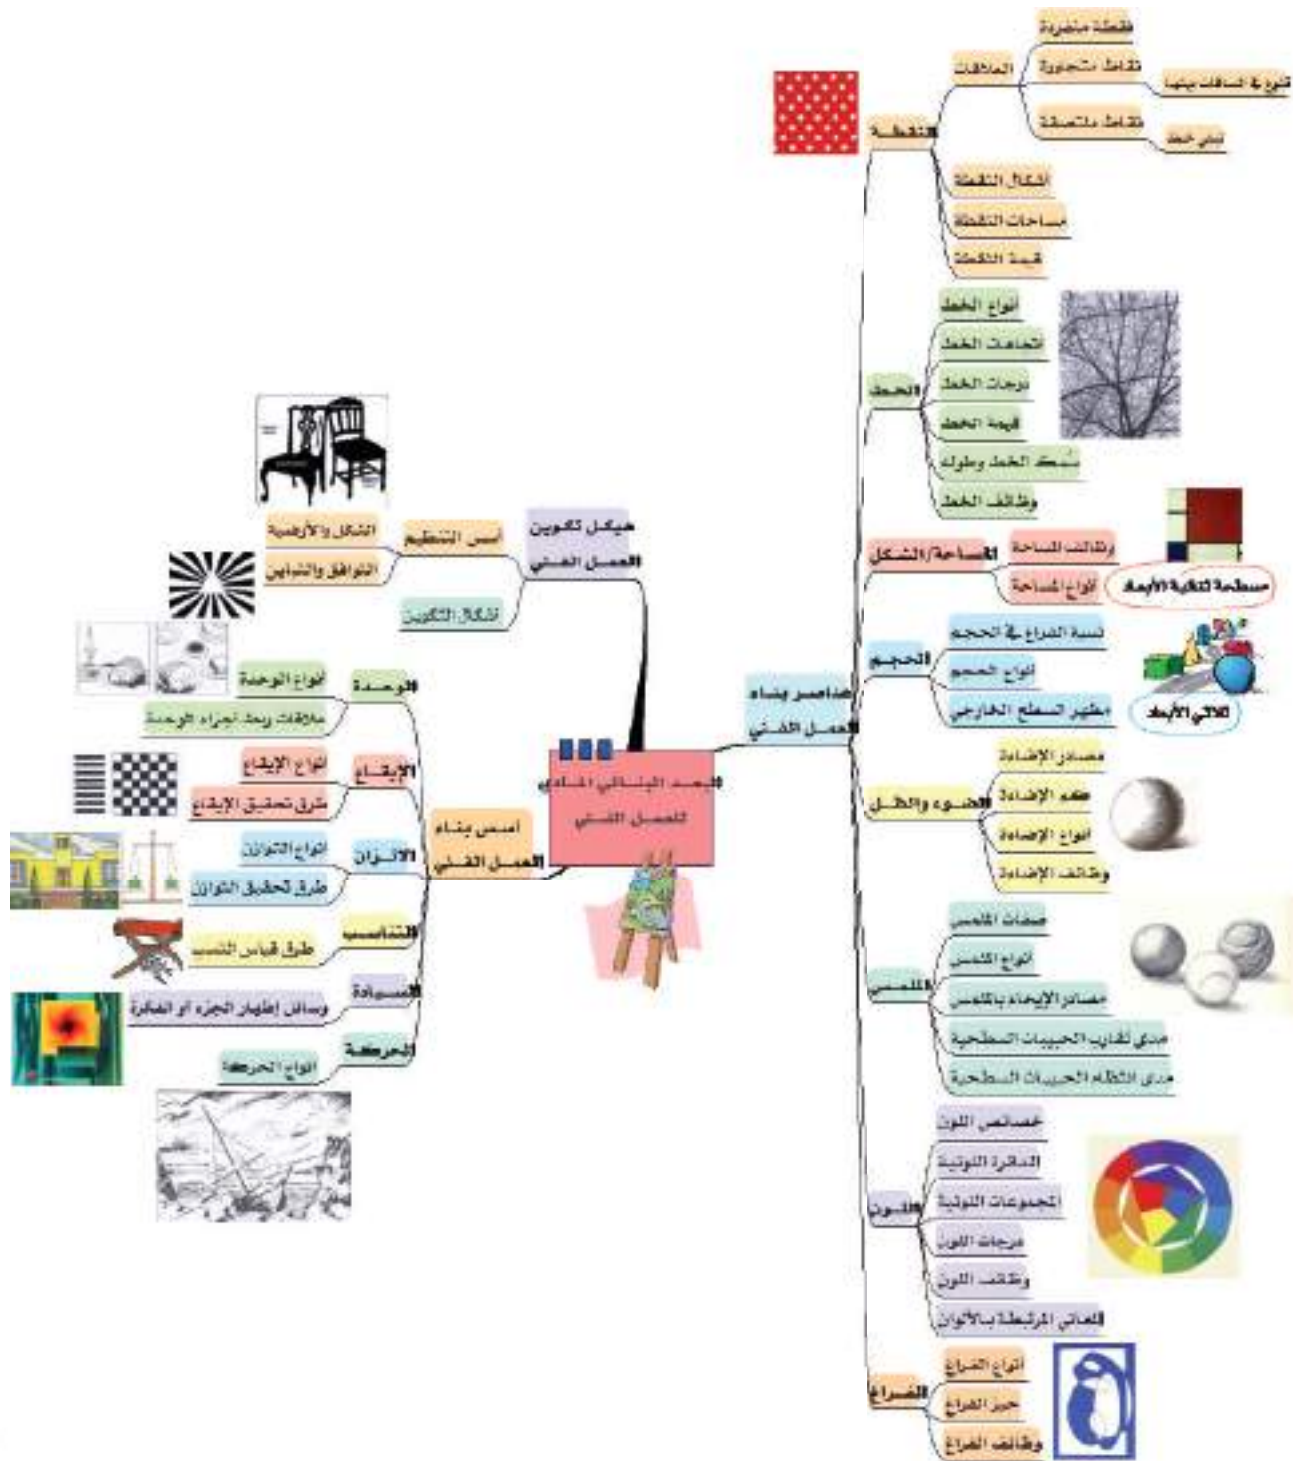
البعد البنائي المادي للعمل الفني

عناصر بناء العمل الفني

النقطة
العلاقات
نقطة منفردة
نقاط متجاورة
تنوع في المسافات بينها
نقاط متلاصقة
تبني خط
أشكال النقطة
مساحات النقطة
قيمة النقطة

الخط
أنواع الخط
اتجاهات الخط
درجات الخط
قيمة الخط
سمك الخط وطوله
وظائف الخط

المساحة/الشكل
وظائف المساحة
أنواع المساحة
مسطحة ثنائية الأبعاد

الحجم
نسبة الفراغ في الحجم
أنواع الحجم
مظهر السطح الخارجي
ثلاثي الأبعاد

الضوء والظل
مصادر الإضاءة
حجم الإضاءة
أنواع الإضاءة
وظائف الإضاءة

الملمس
صفات الملمس
أنواع الملمس
مصادر الإيهام بالملمس
مدى تقارب الحبيبات السطحية
مدى انتظام الحبيبات السطحية

اللون
خصائص اللون
الدائرة اللونية
المجموعات اللونية
درجات اللون
وظائف اللون
المعاني المرتبطة بالألوان

الفراغ
أنواع الفراغ
حيز الفراغ
وظائف الفراغ

هيكل تكوين العمل الفني
أسس التنظيم
الشكل والأرضية
التوافق والتباين
أشكال التكوين

أسس بناء العمل الفني
الوحدة
أنواع الوحدة
علاقات وحدة أجزاء الوحدة
الإيقاع
أنواع الإيقاع
طرق تحقيق الإيقاع
الاتزان
أنواع التوازن
طرق تحقيق التوازن
التناسب
طرق قياس النسب
السيادة
وسائل إظهار الجزء أو الفكرة
الحركة
أنواع الحركة